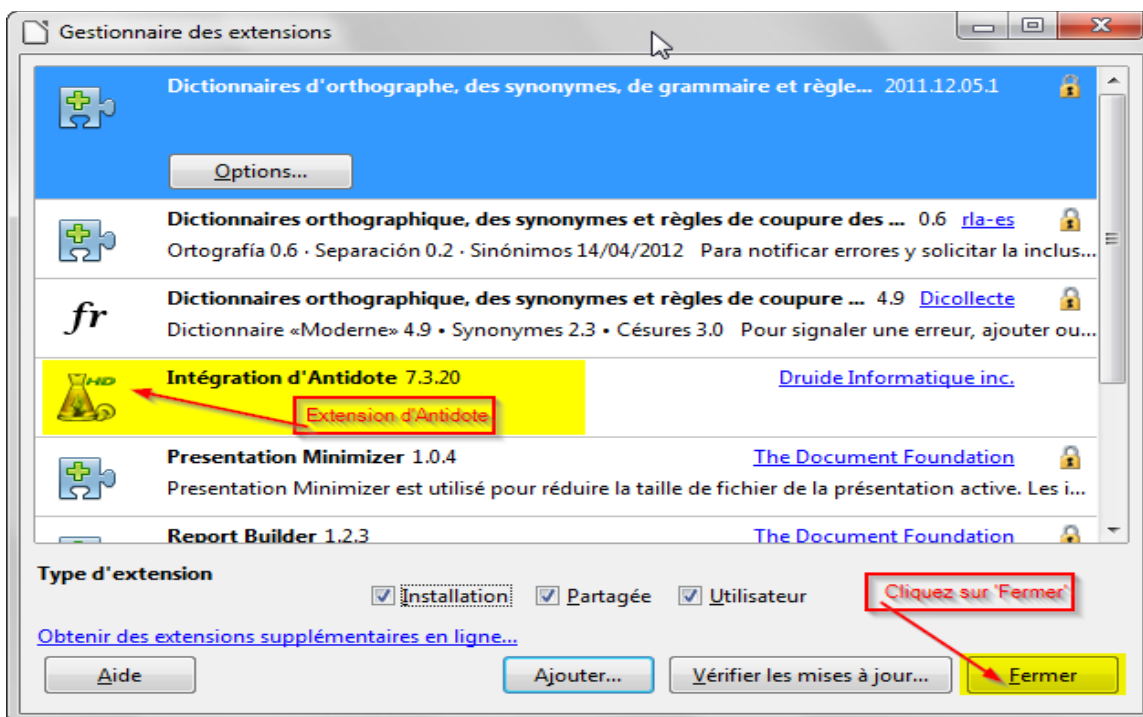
Gestionnaire des extensions

Dictionnaires d'orthographe, des synonymes, de grammaire et règle... 2011.12.05.1

Options...

Dictionnaires orthographique, des synonymes et règles de coupure des ... 0.6 rla-es
Ortografía 0.6 · Separación 0.2 · Sinónimos 14/04/2012 Para notificar errores y solicitar la inclus...

fr
Dictionnaires orthographique, des synonymes et règles de coupure ... 4.9 Dicollecte
Dictionnaire «Moderne» 4.9 • Synonymes 2.3 • Césures 3.0 Pour signaler une erreur, ajouter ou...

HD
Intégration d'Antidote 7.3.20 Druide Informatique inc.
Extension d'Antidote

Presentation Minimizer 1.0.4 The Document Foundation
Presentation Minimizer est utilisé pour réduire la taille de fichier de la présentation active. Les i...

Report Builder 1.2.3 The Document Foundation

Type d'extension
Installation Partagée Utilisateur

Cliquez sur 'Fermer'

Obtenir des extensions supplémentaires en ligne...

Aide Ajouter... Vérifier les mises à jour... Fermer